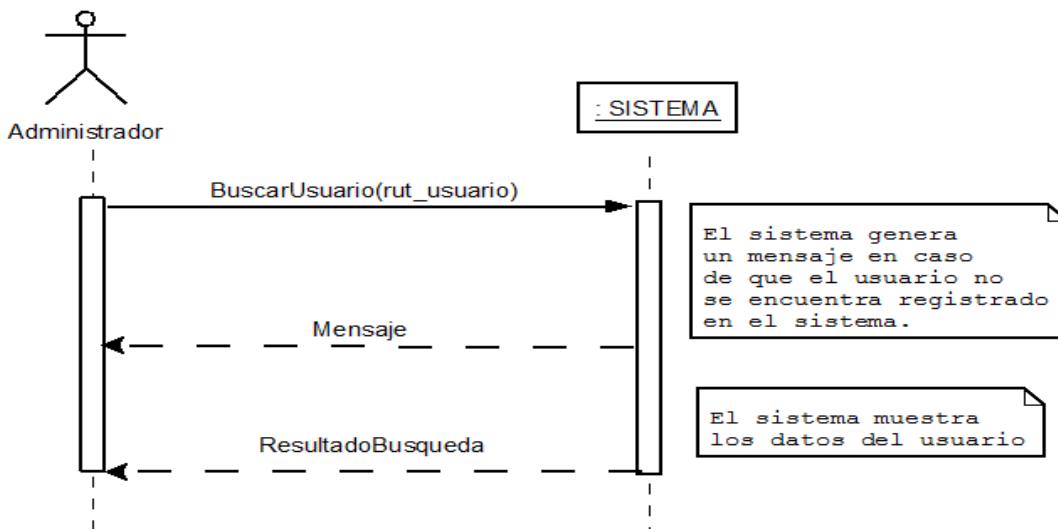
Administrador

: SISTEMA

BuscarUsuario(rut_usuario)

El sistema genera un mensaje en caso de que el usuario no se encuentra registrado en el sistema.

Mensaje

El sistema muestra los datos del usuario

ResultadoBusqueda